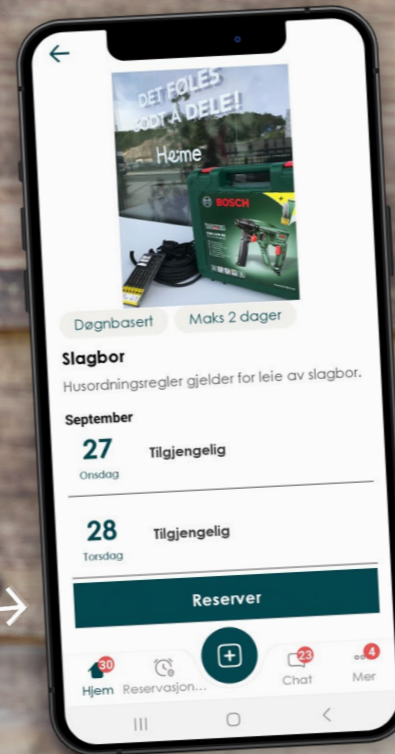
DET FØLES GODT Å DELE!

Heime

BOSCH

Døgnbasert

Maks 2 dager

Slagbor

Husordningsregler gjelder for leie av slagbor.

September

27
Onsdag
Tilgjengelig

28
Torsdag
Tilgjengelig

Reserver

30
Hjem

Reservasjon...

23
Chat

4
Mer